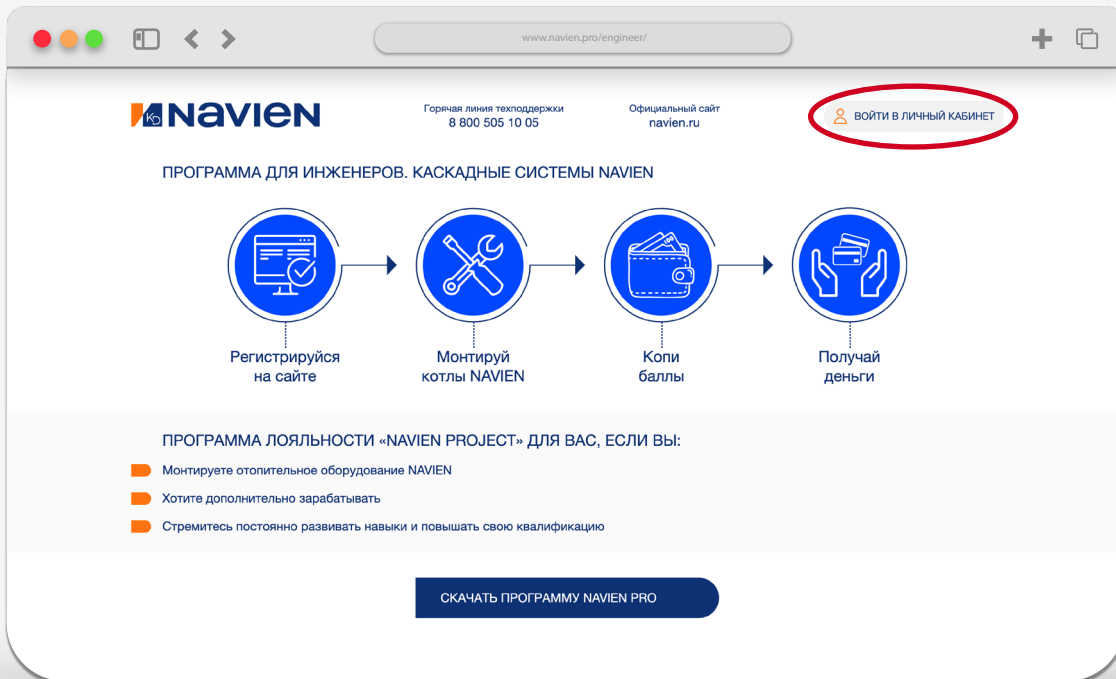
www.navien.pro/engineer/

KD NAVIEN

Горячая линия техподдержки
8 800 505 10 05

Официальный сайт
navien.ru

ВОЙТИ В ЛИЧНЫЙ КАБИНЕТ

ПРОГРАММА ДЛЯ ИНЖЕНЕРОВ. КАСКАДНЫЕ СИСТЕМЫ NAVIEN

Регистрируйся на сайте

Монтируй котлы NAVIEN

Копи баллы

Получай деньги

ПРОГРАММА ЛОЯЛЬНОСТИ «NAVIEN PROJECT» ДЛЯ ВАС, ЕСЛИ ВЫ:

Монтируете отопительное оборудование NAVIEN

Хотите дополнительно зарабатывать

Стремитесь постоянно развивать навыки и повышать свою квалификацию

СКАЧАТЬ ПРОГРАММУ NAVIEN PRO